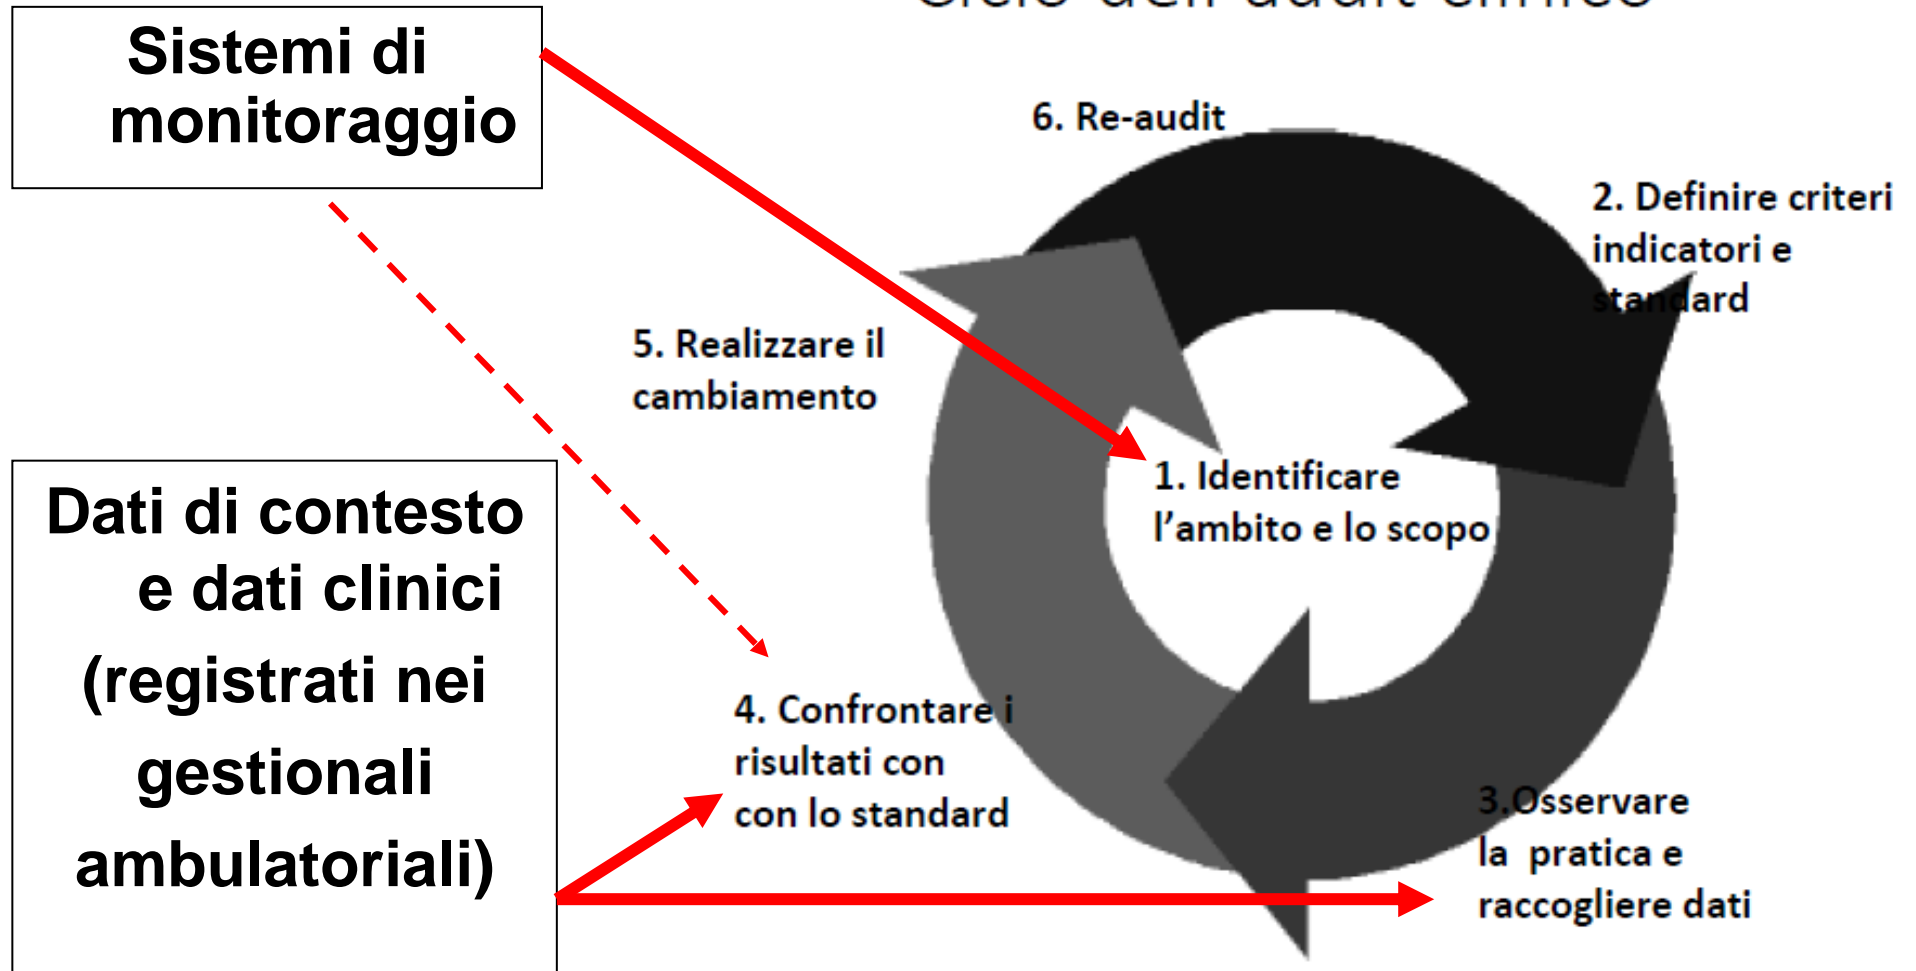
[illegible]

Sistemi di monitoraggio

6. Re-audit

2. Definire criteri indicatori e standard

5. Realizzare il cambiamento

1. Identificare l'ambito e lo scopo

Dati di contesto e dati clinici (registrati nei gestionali ambulatoriali)

4. Confrontare i risultati con con lo standard

3.Osservare la pratica e raccogliere dati